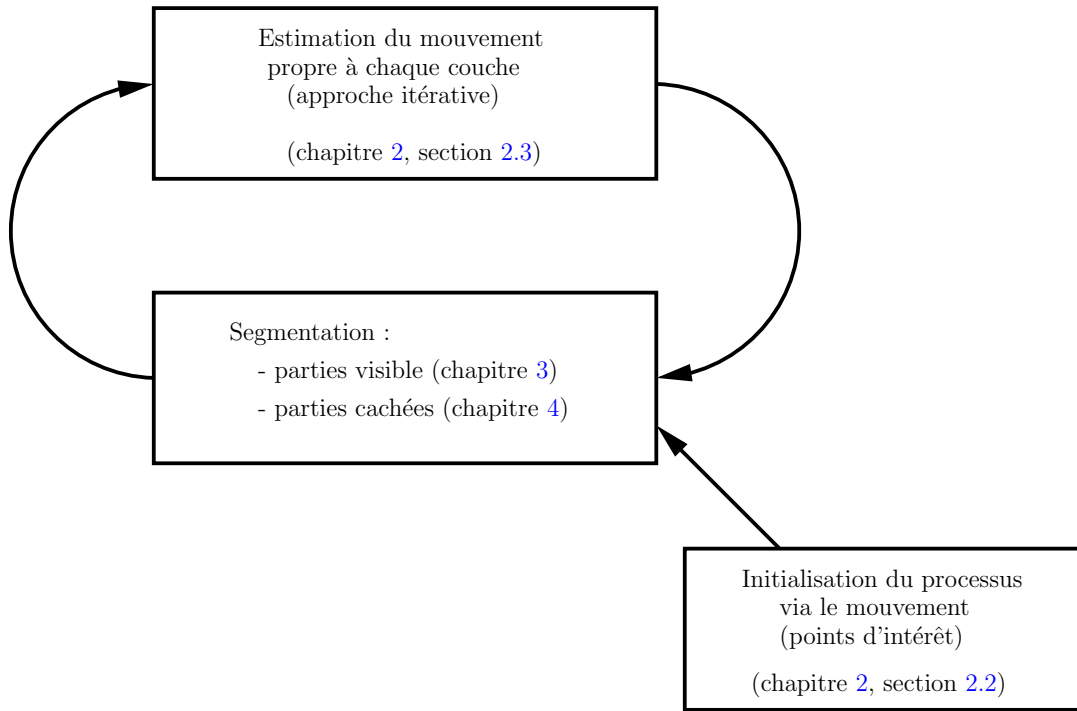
Estimation du mouvement propre à chaque couche (approche itérative)

(chapitre 2, section 2.3)

Segmentation :
- parties visible (chapitre 3)
- parties cachées (chapitre 4)

Initialisation du processus via le mouvement (points d'intérêt)

(chapitre 2, section 2.2)